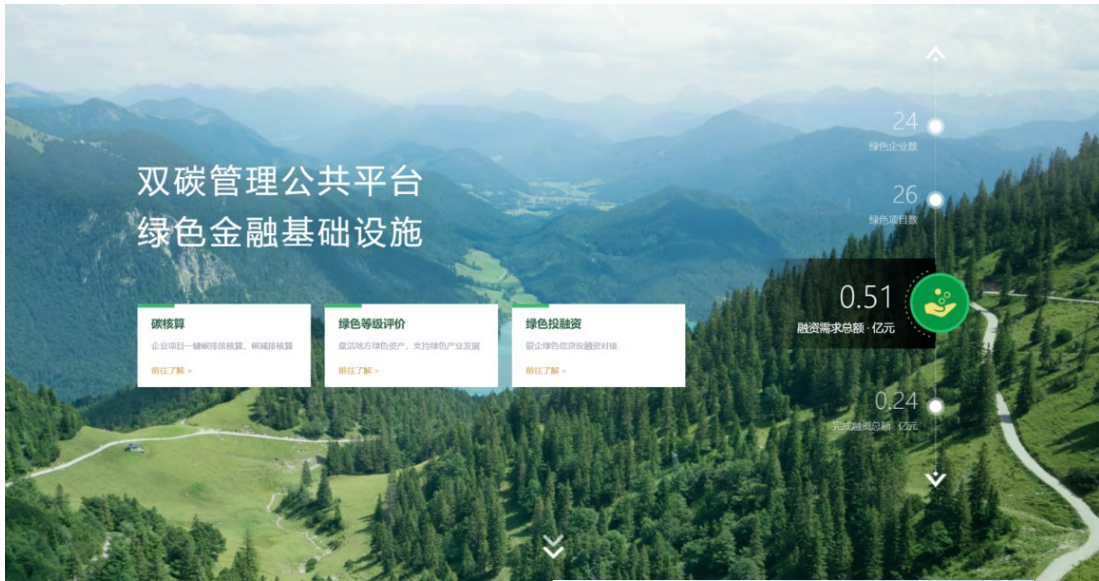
双碳管理公共平台
绿色金融基础设施

碳核算
企业项目一键碳排放核算、碳减排核算
前往了解 >

绿色等级评价
盘活地方绿色资产，支持绿色产业发展
前往了解 >

绿色投融资
促进绿色信贷投融资对接
前往了解 >

24
绿色企业数

26
绿色项目数

0.51
融资需求总额 · 亿元

0.24
完成融资总额 · 亿元